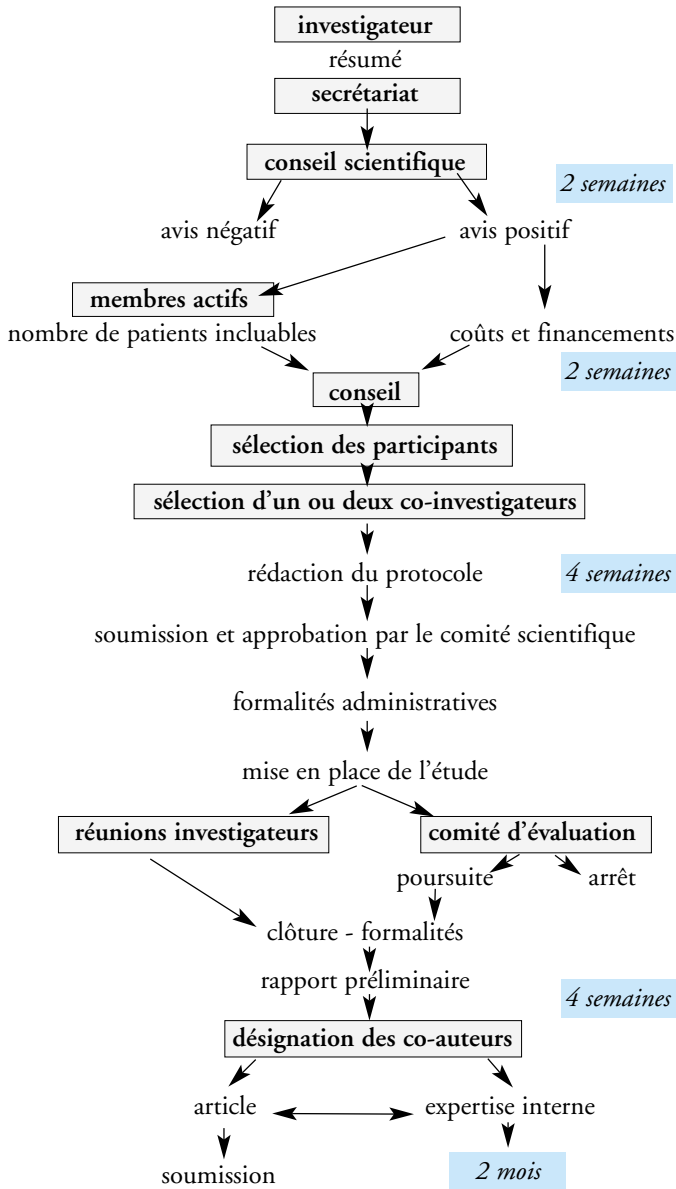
investigateur
résumé
secrétariat
conseil scientifique
2 semaines
avis négatif
avis positif
membres actifs
nombre de patients incluables
coûts et financements
2 semaines
conseil
sélection des participants
sélection d'un ou deux co-investigateurs
rédaction du protocole
4 semaines
soumission et approbation par le comité scientifique
formalités administratives
mise en place de l'étude
réunions investigateurs
comité d'évaluation
poursuite
arrêt
clôture - formalités
rapport préliminaire
4 semaines
désignation des co-auteurs
article
expertise interne
soumission
2 mois